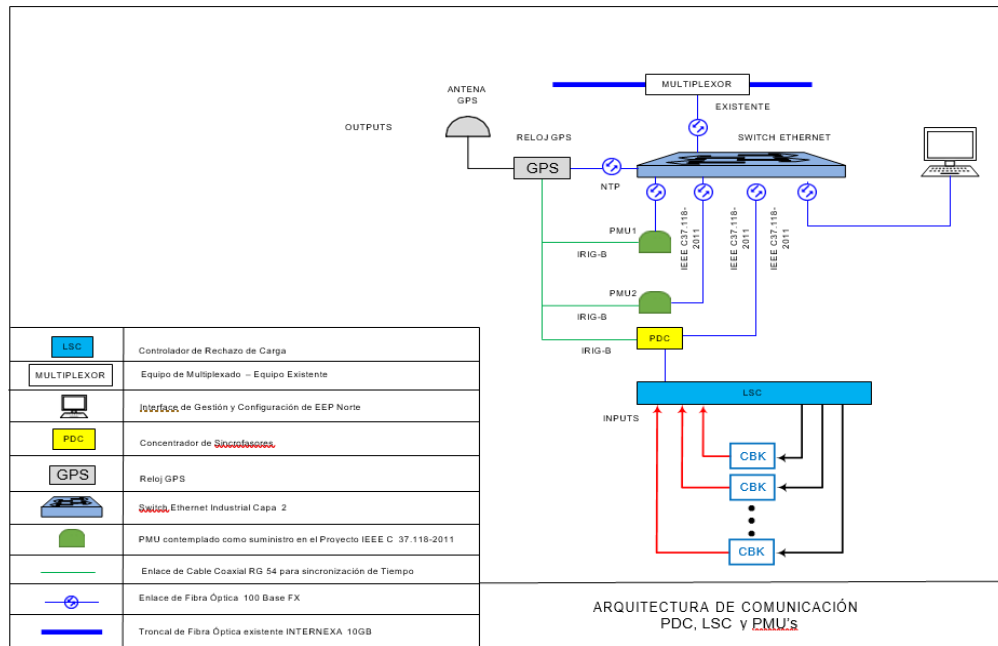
ANTENA GPS

OUTPUTS

RELOJ GPS

MULTIPLEXOR

EXISTENTE

SWITCH ETHERNET

GPS

NTP

PMU1

IRIG-B

IEEE C37.118-2011

IEEE C37.118-2011

IEEE C37.118-2011

PMU2

IRIG-B

PDC

IRIG-B

LSC

INPUTS

CBK

CBK

CBK

| | |
|---|---|
| LSC | Controlador de Rechazo de Carga |
| MULTIPLEXOR | Equipo de Multiplexado – Equipo Existente |
| | Interface de Gestión y Configuración de EEP Norte |
| PDC | Concentrador de Sincrofasores |
| GPS | Reloj GPS |
| | Switch Ethernet Industrial Capa 2 |
| | PMU contemplado como suministro en el Proyecto IEEE C 37.118-2011 |
| | Enlace de Cable Coaxial RG 54 para sincronización de Tiempo |
| | Enlace de Fibra Óptica 100 Base FX |
| | Troncal de Fibra Óptica existente INTERNEXA 10GB |

ARQUITECTURA DE COMUNICACIÓN
PDC, LSC y PMU's